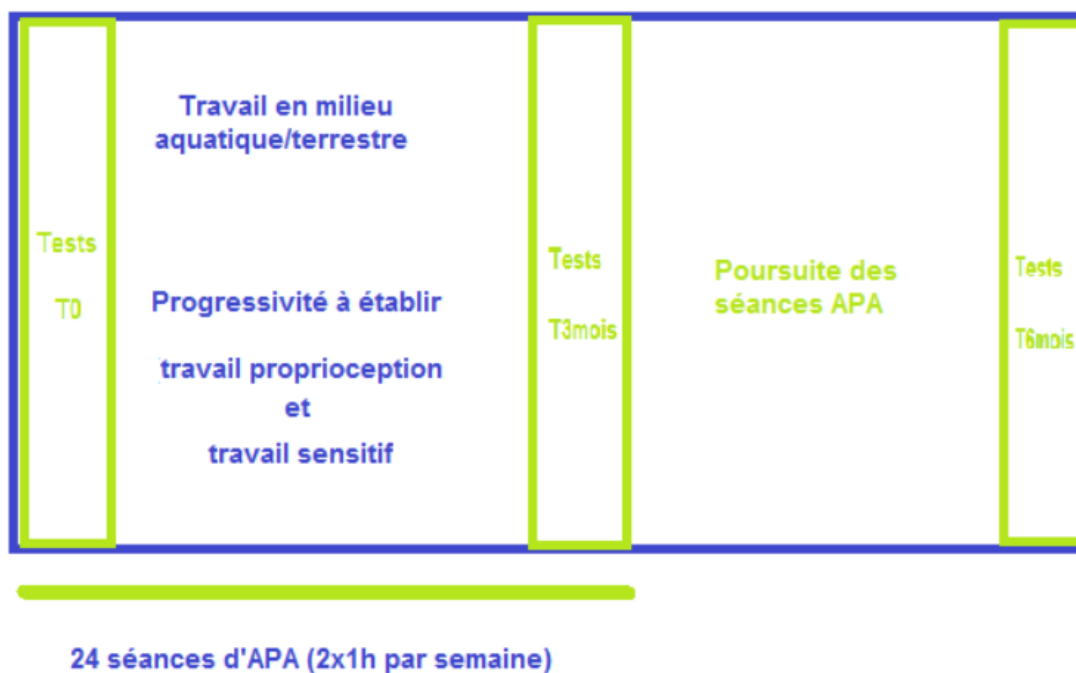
Tests

T0

Travail en milieu aquatique/terrestre

Progressivité à établir

travail proprioception
et
travail sensitif

Tests

T3mois

Poursuite des séances APA

Tests

T6mois

24 séances d'APA (2x1h par semaine)